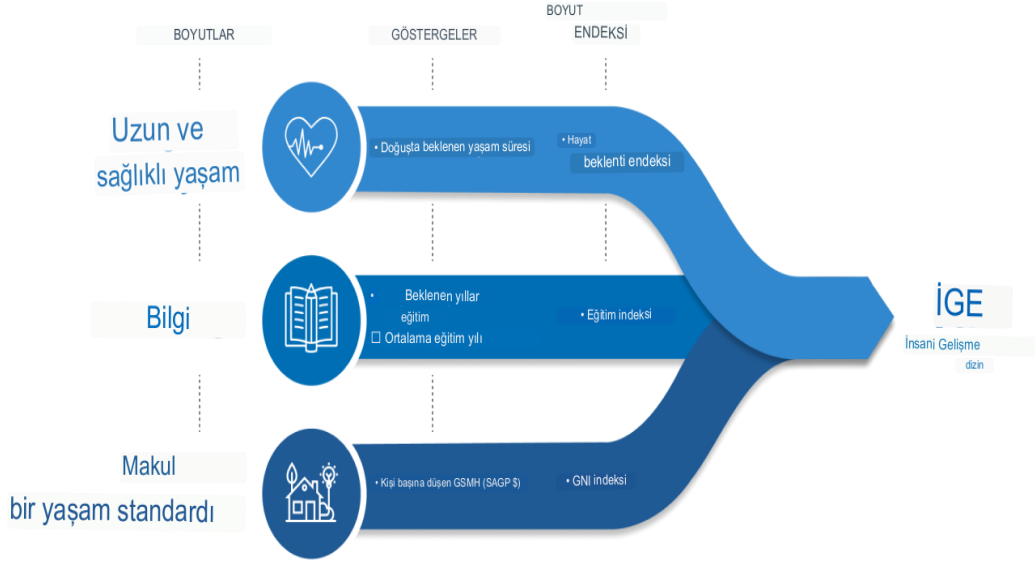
BOYUTLAR

GÖSTERGELER

BOYUT
ENDEKSİ

Uzun ve
sağlıklı yaşam

• Doğuşta beklenen yaşam süresi

• Hayat
beklenti endeksi

Bilgi

• Beklenen yıllar
eğitim
□ Ortalama eğitim yılı

• Eğitim indeksi

Makul
bir yaşam standardı

• Kişi başına düşen GSMH (SAGP $)

• GNI indeksi

İGE
İnsani Gelişme
dizin